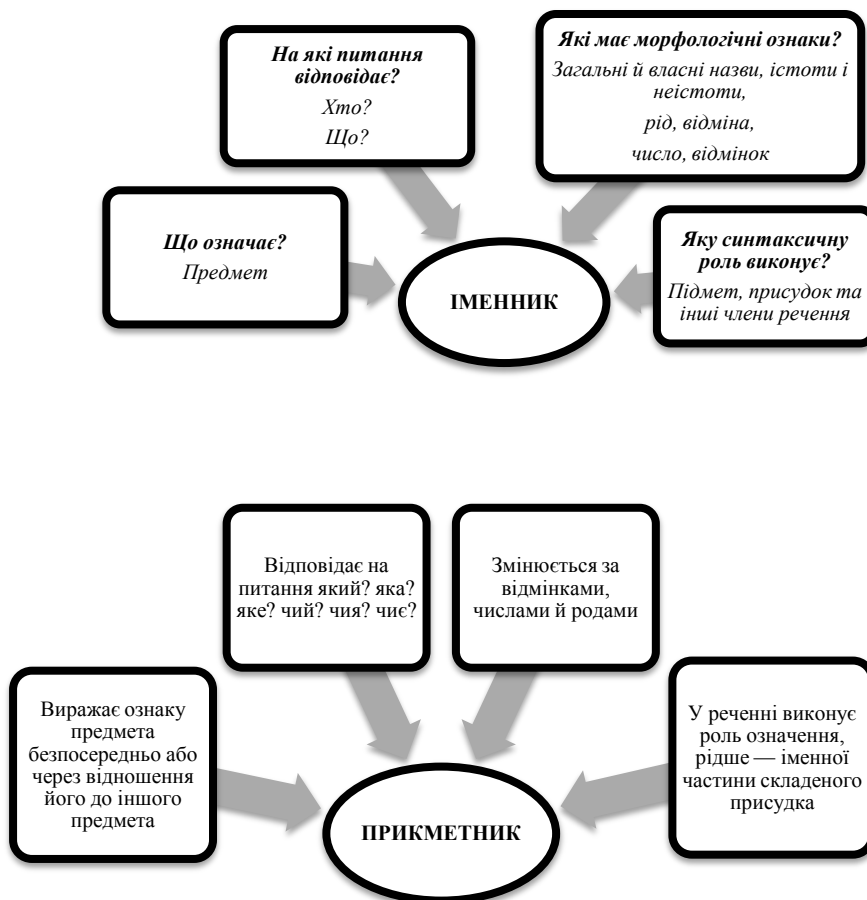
На які питання відповідає?
Хто?
Що?

Які має морфологічні ознаки?
Загальні й власні назви, істоти і неістоти,
рід, відміна,
число, відмінок

Що означає?
Предмет

ІМЕННИК

Яку синтаксичну роль виконує?
Підмет, присудок та інші члени речення

Відповідає на питання який? яка? яке? чий? чия? чиє?

Змінюється за відмінками, числами й родами

Виражає ознаку предмета безпосередньо або через відношення його до іншого предмета

ПРИКМЕТНИК

У реченні виконує роль означення, рідше — іменної частини складеного присудка